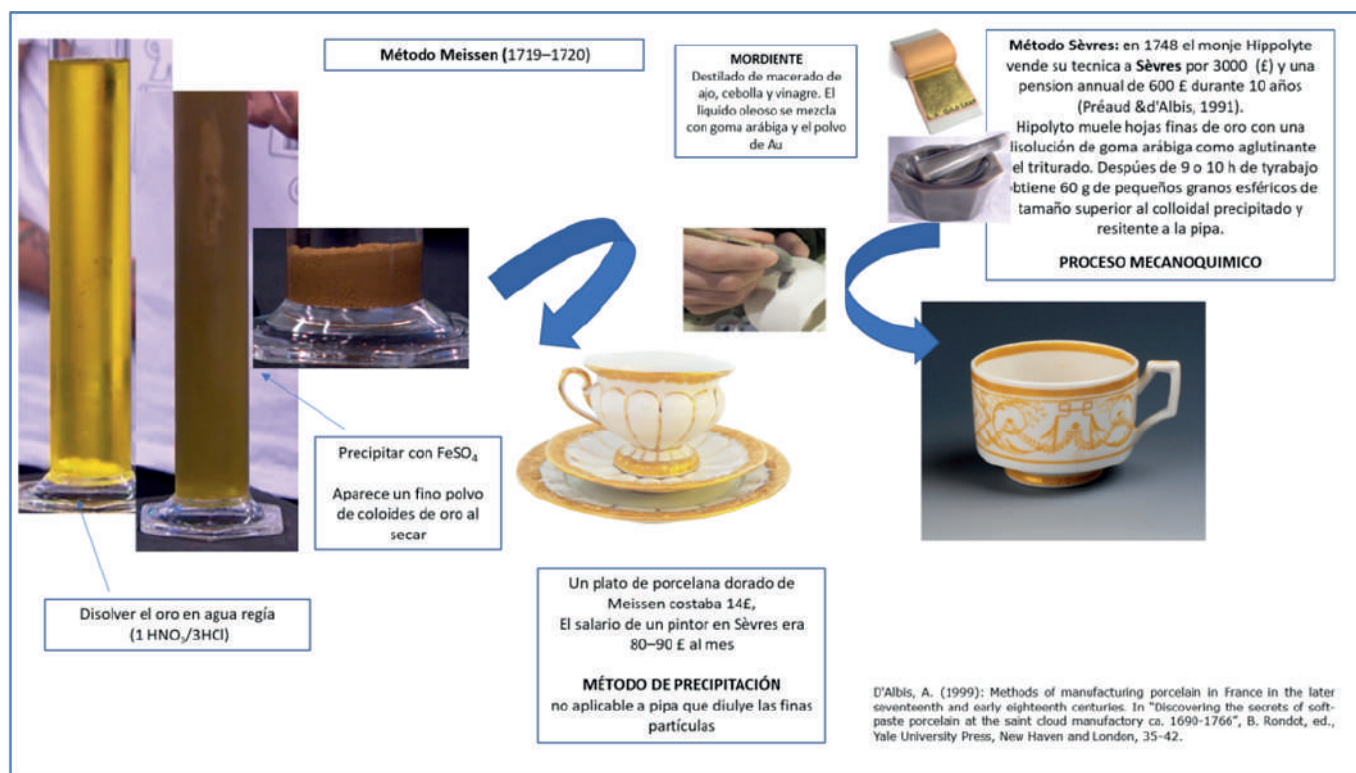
Método Meissen (1719–1720)

MORDIENTE
Destilado de macerado de ajo, cebolla y vinagre. El liquido oleoso se mezcla con goma arábiga y el polvo de Au

Método Sèvres: en 1748 el monje Hippolyte vende su tecnica a Sèvres por 3000 (£) y una pension annual de 600 £ durante 10 años (Préaud &d'Albis, 1991).
Hipolyto muele hojas finas de oro con una disolución de goma arábiga como aglutinante el triturado. Despúes de 9 o 10 h de tyrabajo obtiene 60 g de pequeños granos esféricos de tamaño superior al colloidal precipitado y resitente a la pipa.

PROCESO MECANOQUIMICO

Precipitar con $FeSO_4$

Aparece un fino polvo de coloides de oro al secar

Disolver el oro en agua regía (1 $HNO_3$/3HCl)

Un plato de porcelana dorado de Meissen costaba 14£,
El salario de un pintor en Sèvres era 80–90 £ al mes

MÉTODO DE PRECIPITACIÓN
no aplicable a pipa que diulye las finas partículas

D'Albis, A. (1999): Methods of manufacturing porcelain in France in the later seventeenth and early eighteenth centuries. In "Discovering the secrets of soft-paste porcelain at the saint cloud manufactory ca. 1690-1766", B. Rondot, ed., Yale University Press, New Haven and London, 35-42.